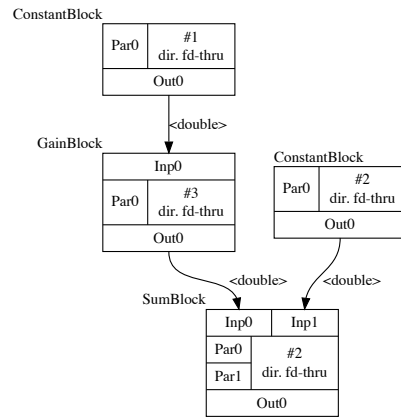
ConstantBlock

Par0

#1
dir. fd-thru

Out0

<double>

GainBlock

Inp0

Par0

#3
dir. fd-thru

Out0

ConstantBlock

Par0

#2
dir. fd-thru

Out0

<double>

<double>

SumBlock

Inp0

Inp1

Par0

Par1

#2
dir. fd-thru

Out0